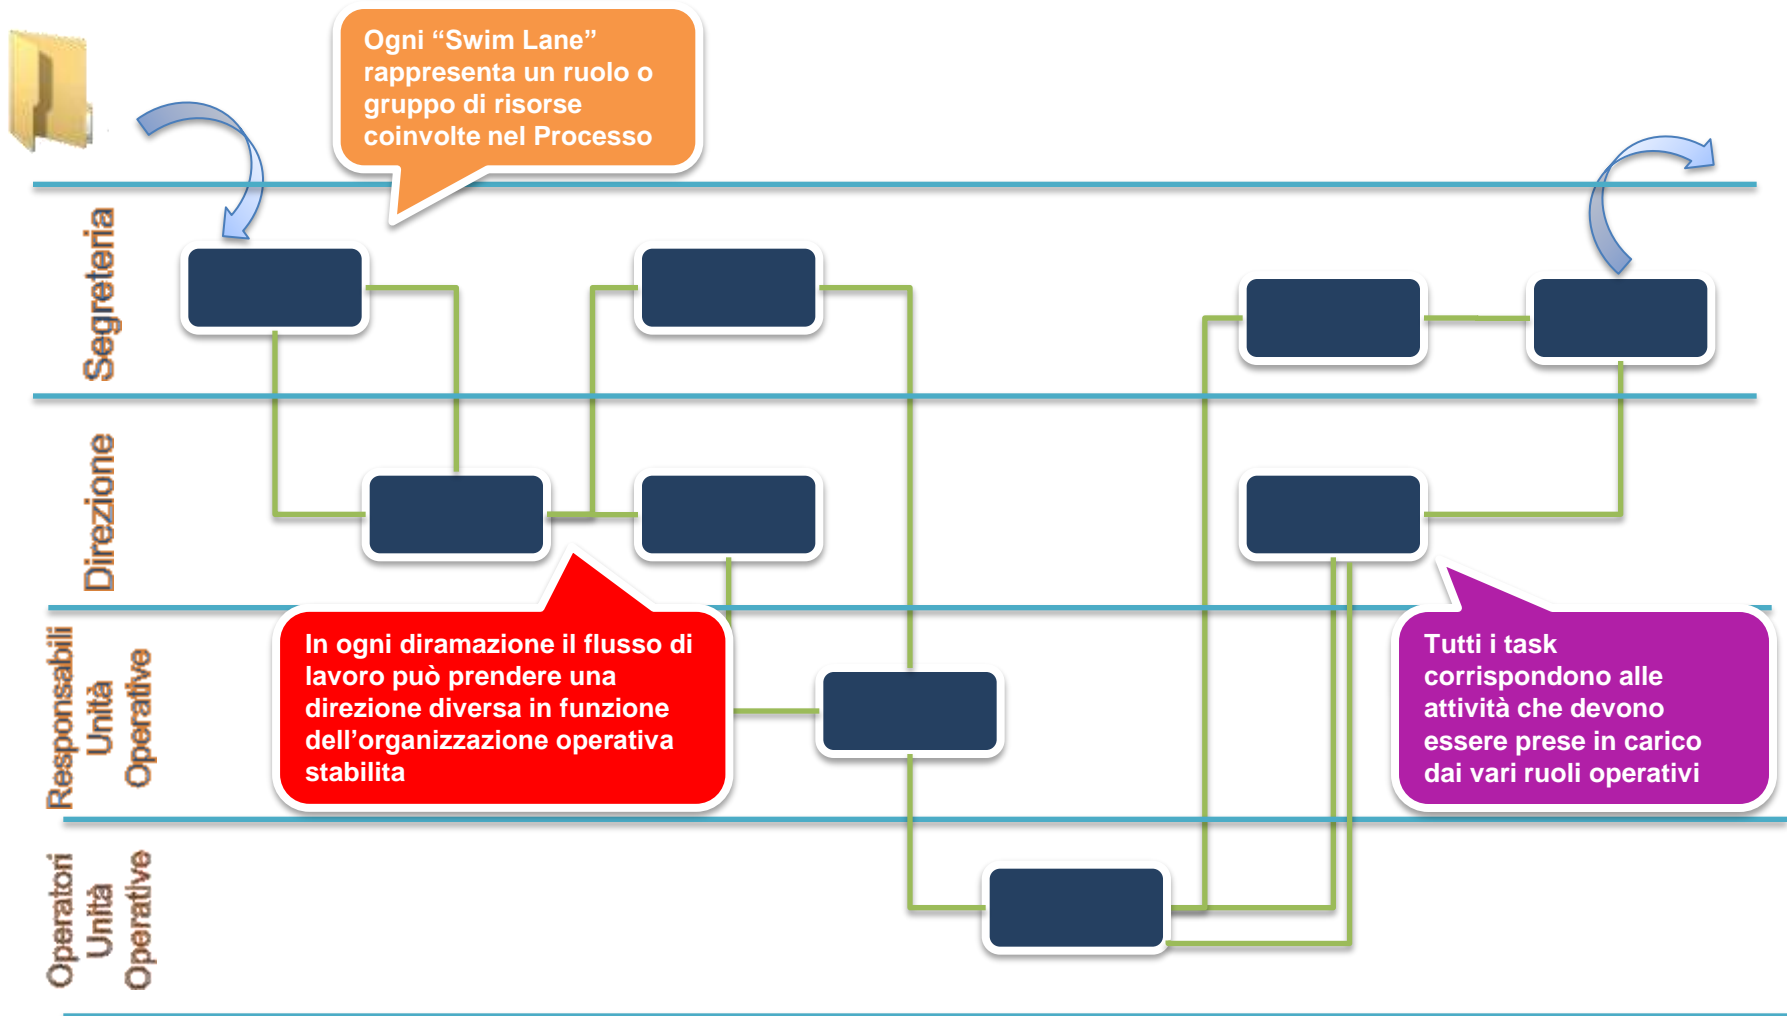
Ogni “Swim Lane” rappresenta un ruolo o gruppo di risorse coinvolte nel Processo

Segreteria

Direzione

Responsabili Unità Operative

Operatori Unità Operative

In ogni diramazione il flusso di lavoro può prendere una direzione diversa in funzione dell’organizzazione operativa stabilita

Tutti i task corrispondono alle attività che devono essere prese in carico dai vari ruoli operativi